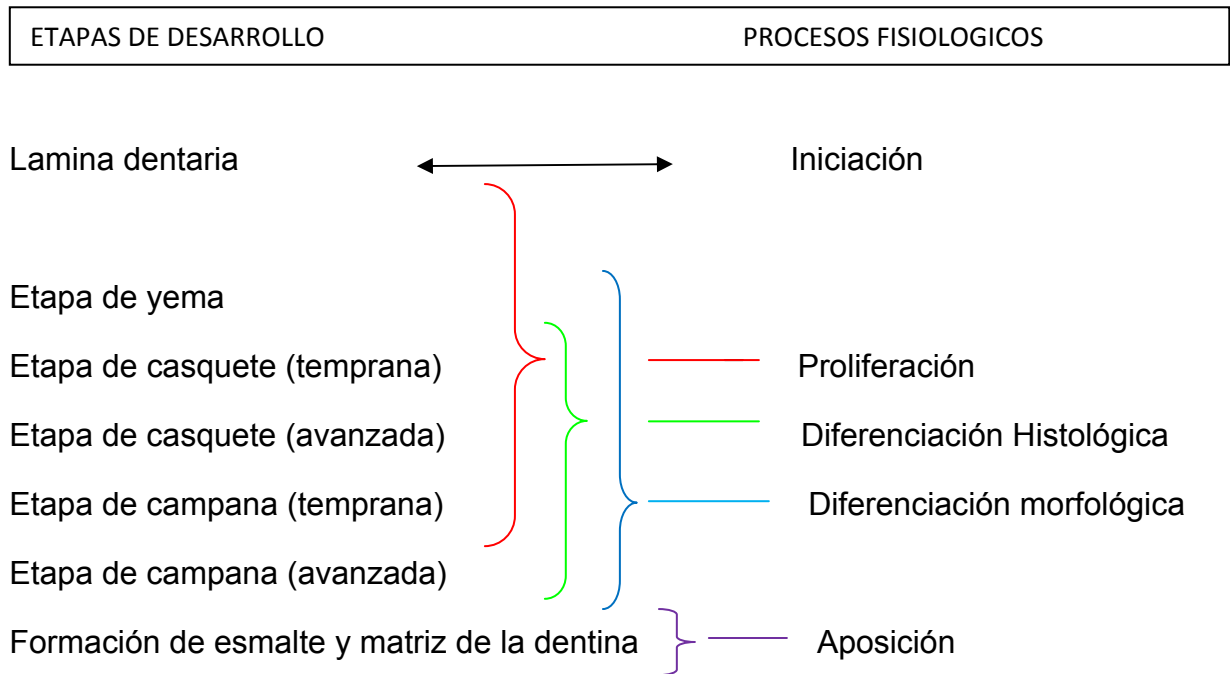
| ETAPAS DE DESARROLLO | PROCESOS FISIOLOGICOS |
|---|---|

Lamina dentaria

Iniciación

Etapa de yema

Etapa de casquete (temprana)

Etapa de casquete (avanzada)

Etapa de campana (temprana)

Etapa de campana (avanzada)

Formación de esmalte y matriz de la dentina

Proliferación

Diferenciación Histológica

Diferenciación morfológica

Aposición